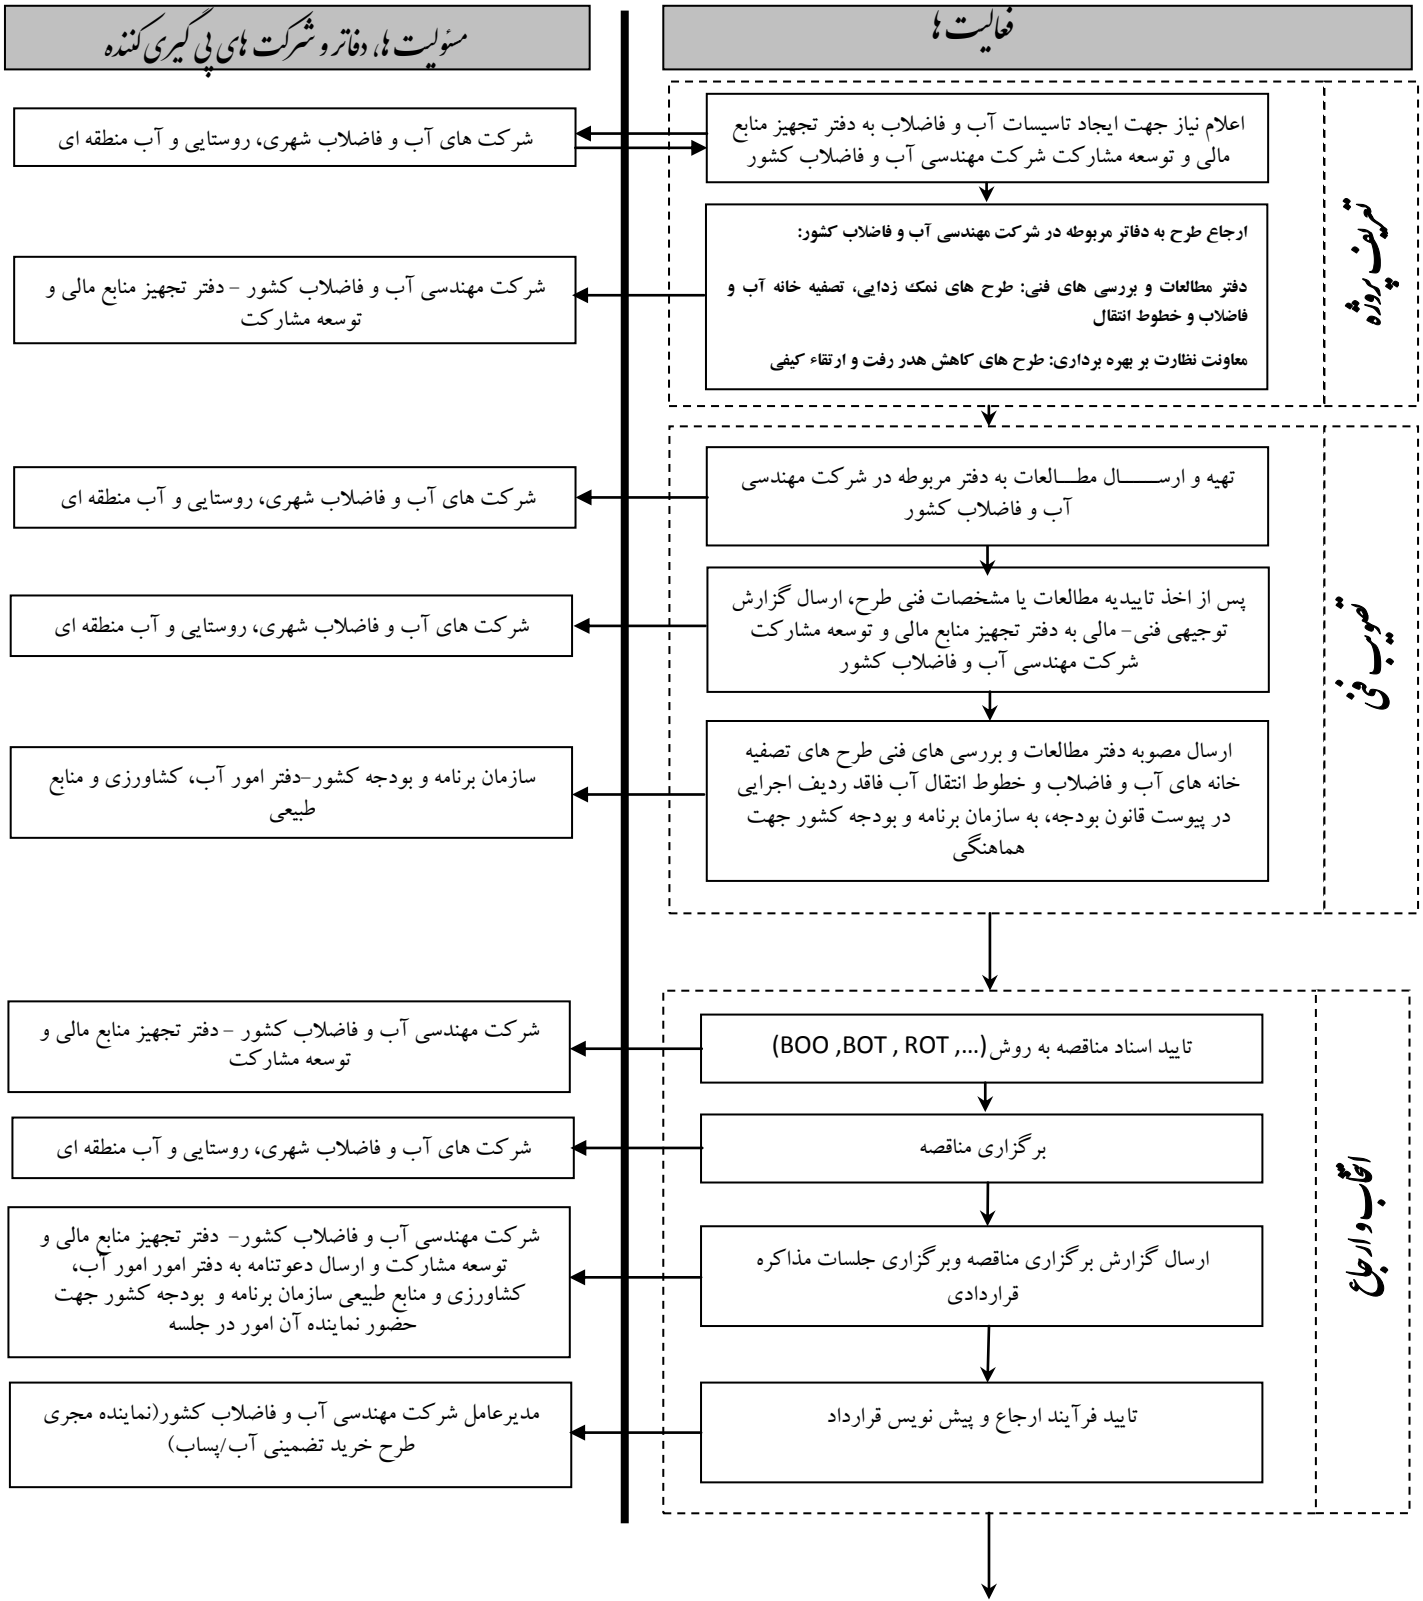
فعالیت ها

مسئولیت ها، دفاتر و شرکت های پی گیری کننده

تعریف پروژه

اعلام نیاز جهت ایجاد تاسیسات آب و فاضلاب به دفتر تجهیز منابع مالی و توسعه مشارکت شرکت مهندسی آب و فاضلاب کشور

شرکت های آب و فاضلاب شهری، روستایی و آب منطقه ای

ارجاع طرح به دفاتر مربوطه در شرکت مهندسی آب و فاضلاب کشور:

دفتر مطالعات و بررسی های فنی: طرح های نمک زدایی، تصفیه خانه آب و فاضلاب و خطوط انتقال

معاونت نظارت بر بهره برداری: طرح های کاهش هدر رفت و ارتقاء کیفی

شرکت مهندسی آب و فاضلاب کشور - دفتر تجهیز منابع مالی و توسعه مشارکت

تصویب فنی

تهیه و ارسال مطالعات به دفتر مربوطه در شرکت مهندسی آب و فاضلاب کشور

شرکت های آب و فاضلاب شهری، روستایی و آب منطقه ای

پس از اخذ تاییدیه مطالعات یا مشخصات فنی طرح، ارسال گزارش توجیهی فنی- مالی به دفتر تجهیز منابع مالی و توسعه مشارکت شرکت مهندسی آب و فاضلاب کشور

شرکت های آب و فاضلاب شهری، روستایی و آب منطقه ای

ارسال مصوبه دفتر مطالعات و بررسی های فنی طرح های تصفیه خانه های آب و فاضلاب و خطوط انتقال آب فاقد ردیف اجرایی در پیوست قانون بودجه، به سازمان برنامه و بودجه کشور جهت هماهنگی

سازمان برنامه و بودجه کشور-دفتر امور آب، کشاورزی و منابع طبیعی

انتخاب و ارجاع

تایید اسناد مناقصه به روش(BOO ,BOT , ROT ,...)

شرکت مهندسی آب و فاضلاب کشور - دفتر تجهیز منابع مالی و توسعه مشارکت

برگزاری مناقصه

شرکت های آب و فاضلاب شهری، روستایی و آب منطقه ای

ارسال گزارش برگزاری مناقصه وبرگزاری جلسات مذاکره قراردادی

شرکت مهندسی آب و فاضلاب کشور- دفتر تجهیز منابع مالی و توسعه مشارکت و ارسال دعوتنامه به دفتر امور آب، کشاورزی و منابع طبیعی سازمان برنامه و بودجه کشور جهت حضور نماینده آن امور در جلسه

تایید فرآیند ارجاع و پیش نویس قرارداد

مدیرعامل شرکت مهندسی آب و فاضلاب کشور(نماینده مجری طرح خرید تضمینی آب/پساب)